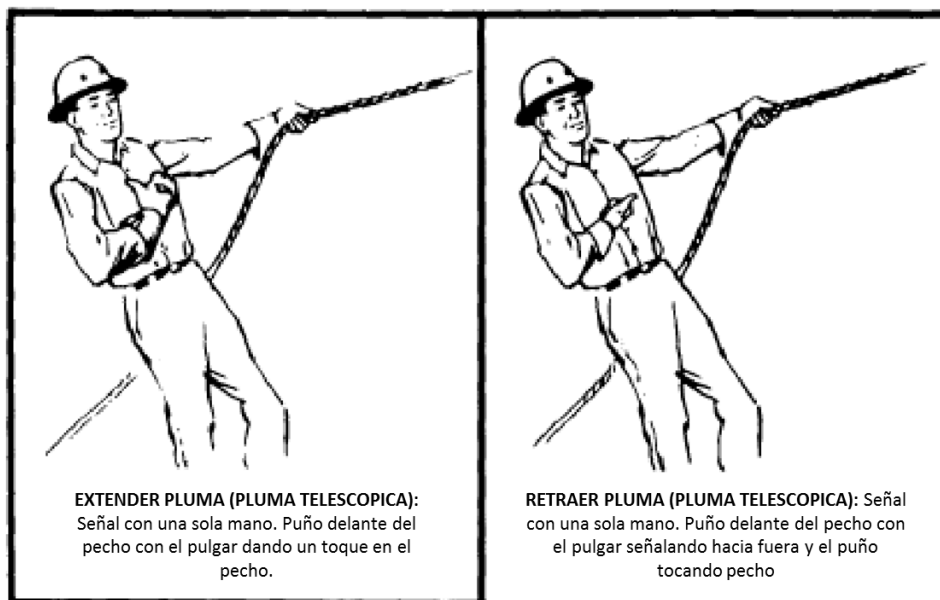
**EXTENDER PLUMA (PLUMA TELESCOPICA):** Señal con una sola mano. Puño delante del pecho con el pulgar dando un toque en el pecho.

**RETRAER PLUMA (PLUMA TELESCOPICA):** Señal con una sola mano. Puño delante del pecho con el pulgar señalando hacia fuera y el puño tocando pecho